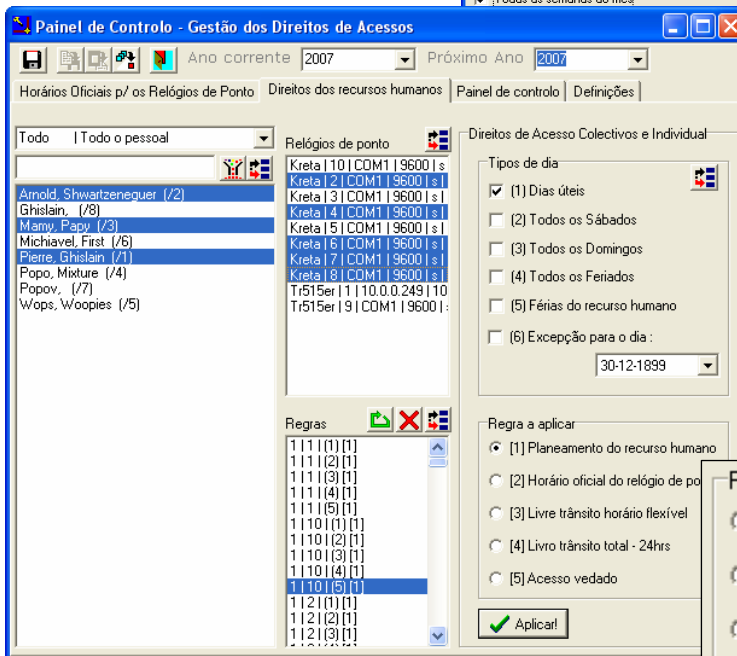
Todas as semanas do mês

Painel de Controlo - Gestão dos Direitos de Acessos

Ano corrente 2007 Próximo Ano 2007

Horários Oficiais p/ os Relógios de Ponto | Direitos dos recursos humanos | Painel de controlo | Definições

Todo | Todo o pessoal

Arnold, Shwartzeneguer (/2)
Ghislain, (/8)
Mamy, Papy (/3)
Michiavel, First (/6)
Pierre, Ghislain (/1)
Popo, Mixture (/4)
Popov, (/7)
Wops, Woopies (/5)

Relógios de ponto

Kreta | 10 | COM1 | 9600 | s
Kreta | 2 | COM1 | 9600 | s |
Kreta | 3 | COM1 | 9600 | s |
Kreta | 4 | COM1 | 9600 | s |
Kreta | 5 | COM1 | 9600 | s |
Kreta | 6 | COM1 | 9600 | s |
Kreta | 7 | COM1 | 9600 | s |
Kreta | 8 | COM1 | 9600 | s |
Tr515er | 1 | 10.0.0.249 | 10
Tr515er | 9 | COM1 | 9600 |

Regras

1 | 1 | (1) [1]
1 | 1 | (2) [1]
1 | 1 | (3) [1]
1 | 1 | (4) [1]
1 | 1 | (5) [1]
1 | 10 | (1) [1]
1 | 10 | (2) [1]
1 | 10 | (3) [1]
1 | 10 | (4) [1]
1 | 10 | (5) [1]
1 | 2 | (1) [1]
1 | 2 | (2) [1]
1 | 2 | (3) [1]

Direitos de Acesso Colectivos e Individual

Tipos de dia

(1) Dias úteis
(2) Todos os Sábados
(3) Todos os Domingos
(4) Todos os Feriados
(5) Férias do recurso humano
(6) Excepção para o dia :
30-12-1899

Regra a aplicar

[1] Planeamento do recurso humano
[2] Horário oficial do relógio de po
[3] Livre trânsito horário flexível
[4] Livro trânsito total - 24hrs
[5] Acesso vedado

Aplicar!

F